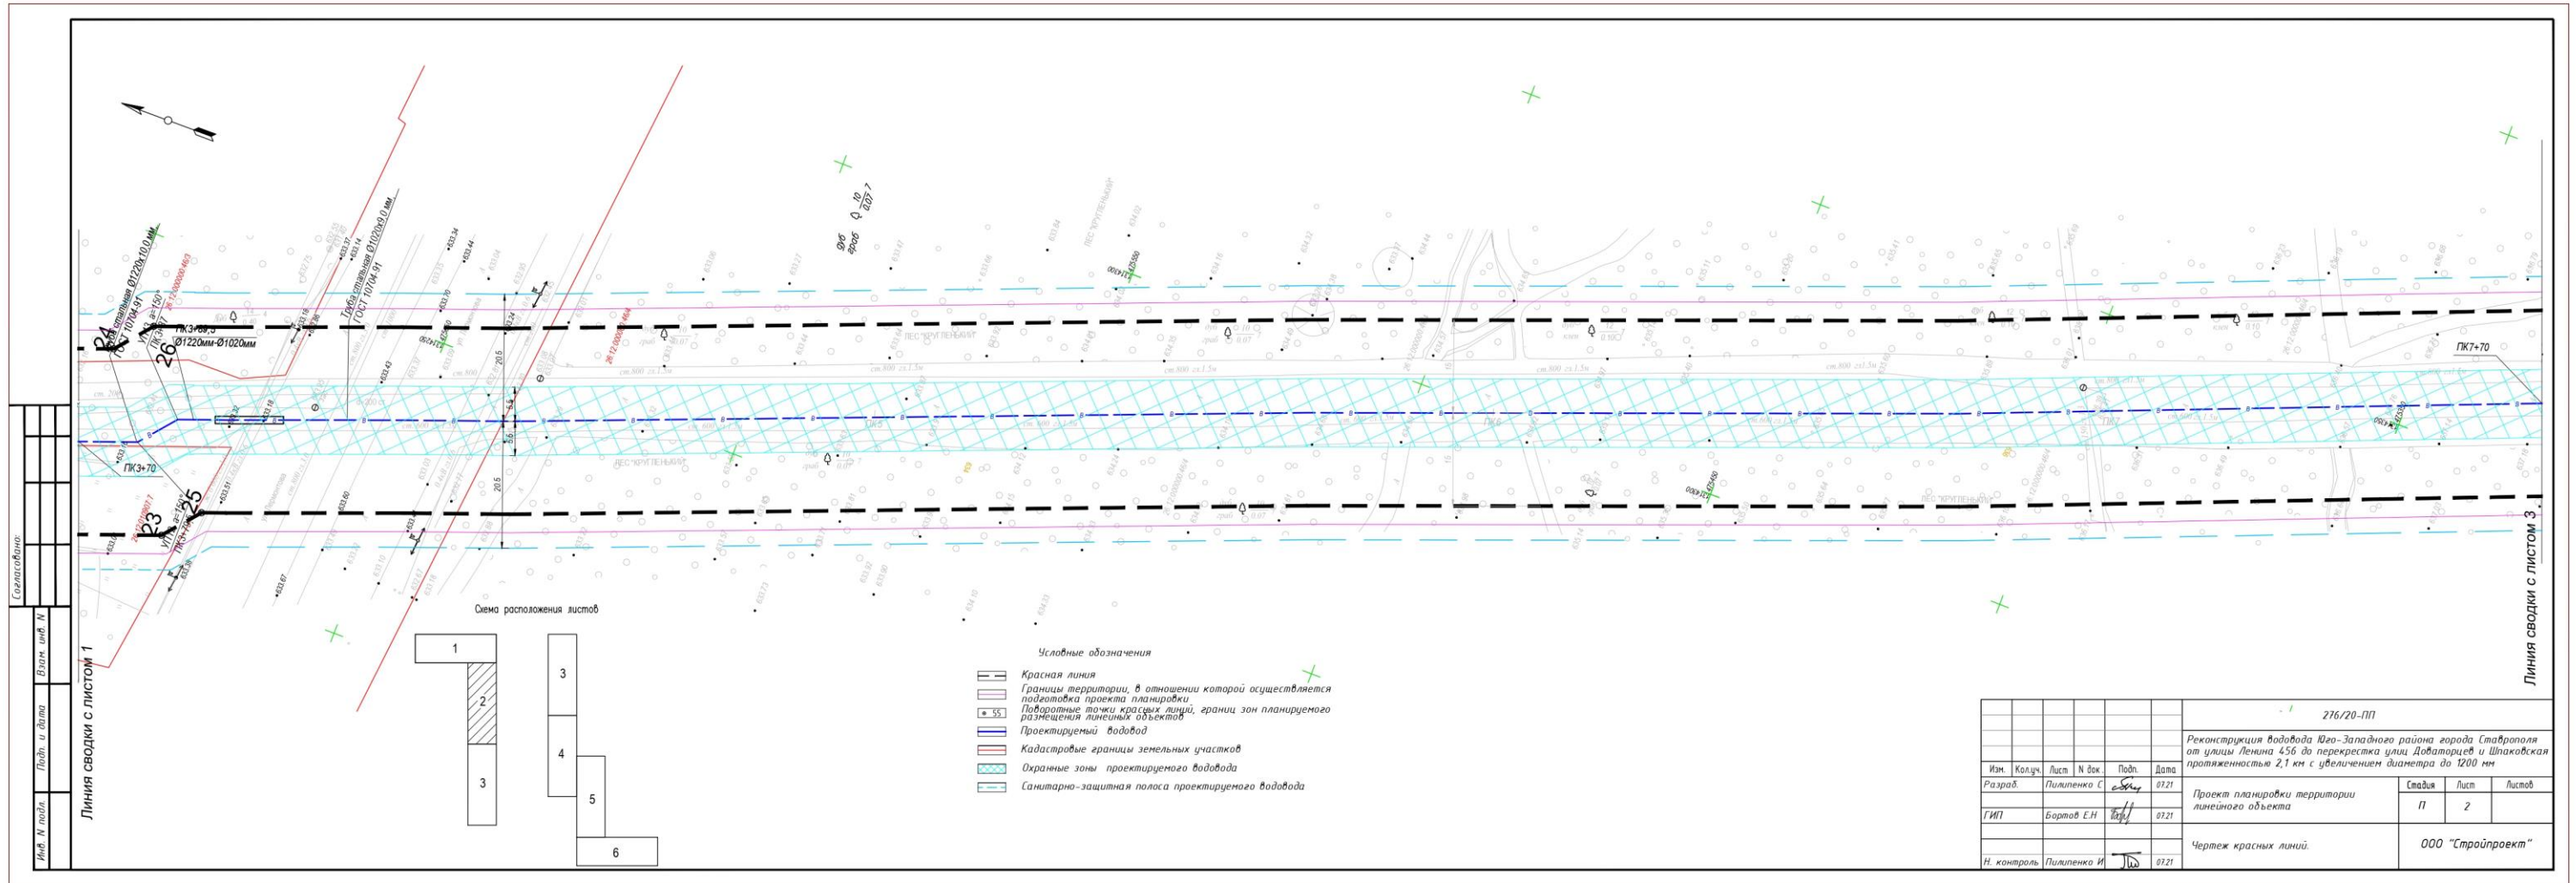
Труба стальная Ø1220х10,0 мм ГОСТ 10704-91

Труба стальная Ø1020х9,0 мм ГОСТ 10704-91

ПК3+89,5
Ø1220мм-Ø1020мм

24
26
23
25

ПК3+70

ПК7+70

ЛЕС "КРУГЛЕНЬКИЙ"

20.5
20.5

Линия сводки с листом 1

Линия сводки с листом 3

Схема расположения листов

| 1 |
| 2 |
| 3 |

| 3 |
| 4 |
| 5 |
| 6 |

Условные обозначения

Красная линия
Границы территории, в отношении которой осуществляется подготовка проекта планировки
Поворотные точки красных линий, границ зон планируемого размещения линейных объектов
Проектируемый водовод
Кадастровые границы земельных участков
Охранные зоны проектируемого водовода
Санитарно-защитная полоса проектируемого водовода

Согласовано

Взам. инв. N
Подп. и дата
Инв. N подл.

276/20-ПП

Реконструкция водовода Юго-Западного района города Ставрополя от улицы Ленина 456 до перекрестка улиц Доваторцев и Шпаковская протяженностью 2,1 км с увеличением диаметра до 1200 мм

| Изм. | Кол.уч. | Лист | N док. | Подп. | Дата |
|---|---|---|---|---|---|
| Разраб. | | Пилипенко С | | | 07.21 |
| ГИП | | Бортов Е.Н | | | 07.21 |
| Н. контроль | | Пилипенко И | | | 07.21 |

Проект планировки территории линейного объекта

| Стадия | Лист | Листов |
|---|---|---|
| П | 2 | |

Чертеж красных линий.

ООО "Стройпроект"